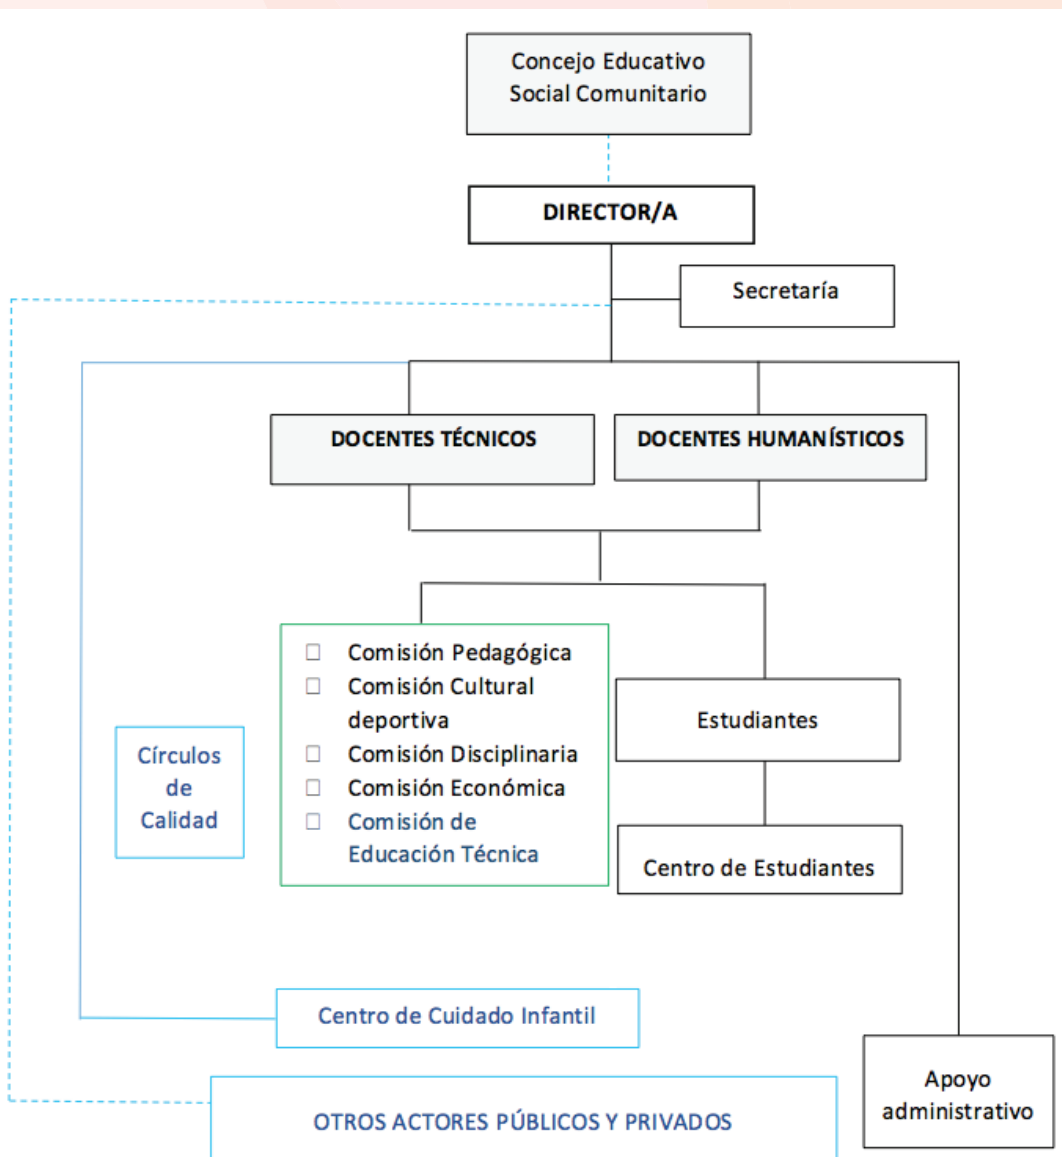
Concejo Educativo Social Comunitario

DIRECTOR/A

Secretaría

DOCENTES TÉCNICOS

DOCENTES HUMANÍSTICOS

Comisión Pedagógica
Comisión Cultural deportiva
Comisión Disciplinaria
Comisión Económica
Comisión de Educación Técnica

Estudiantes

Centro de Estudiantes

Círculos de Calidad

Centro de Cuidado Infantil

Apoyo administrativo

OTROS ACTORES PÚBLICOS Y PRIVADOS